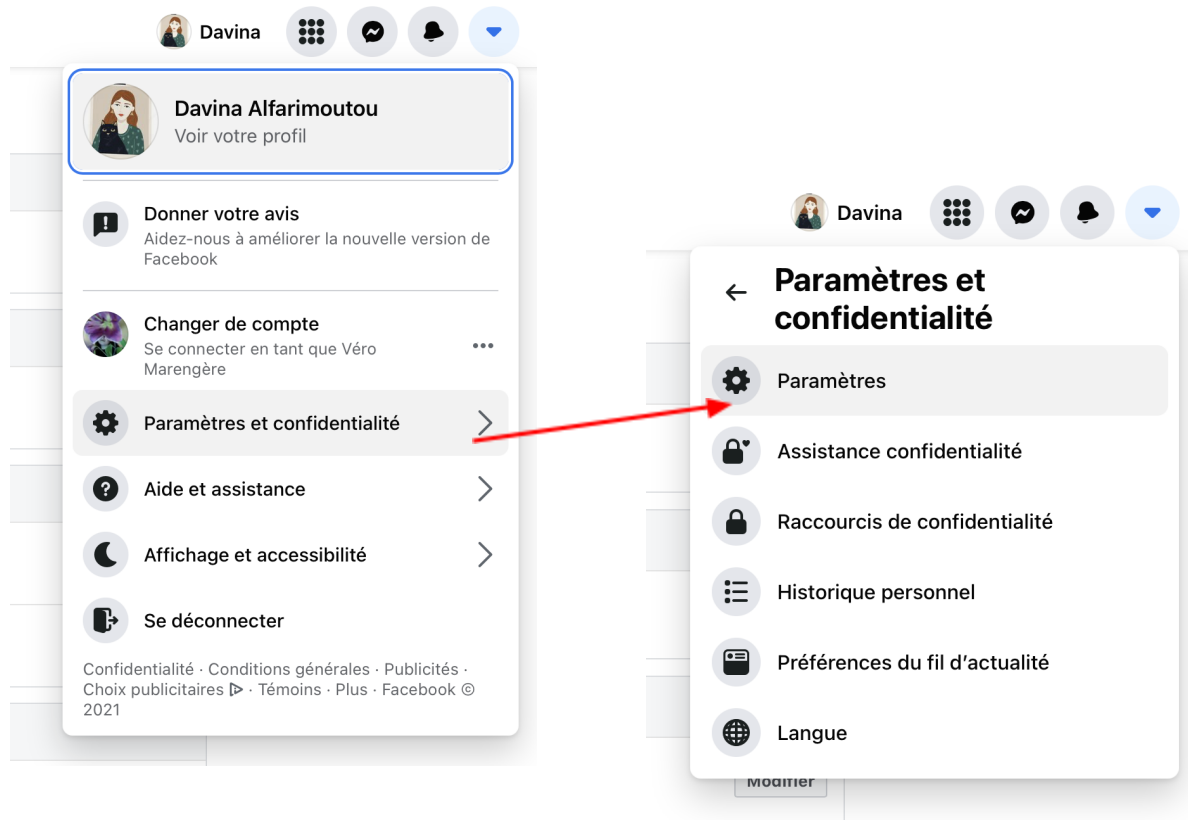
Davina

Davina Alfarimoutou
Voir votre profil

Donner votre avis
Aidez-nous à améliorer la nouvelle version de Facebook

Changer de compte
Se connecter en tant que Véro Marengère

Paramètres et confidentialité

Aide et assistance

Affichage et accessibilité

Se déconnecter

Confidentialité · Conditions générales · Publicités · Choix publicitaires · Témoins · Plus · Facebook © 2021

Davina

Paramètres et confidentialité

Paramètres

Assistance confidentialité

Raccourcis de confidentialité

Historique personnel

Préférences du fil d'actualité

Langue

Modifier